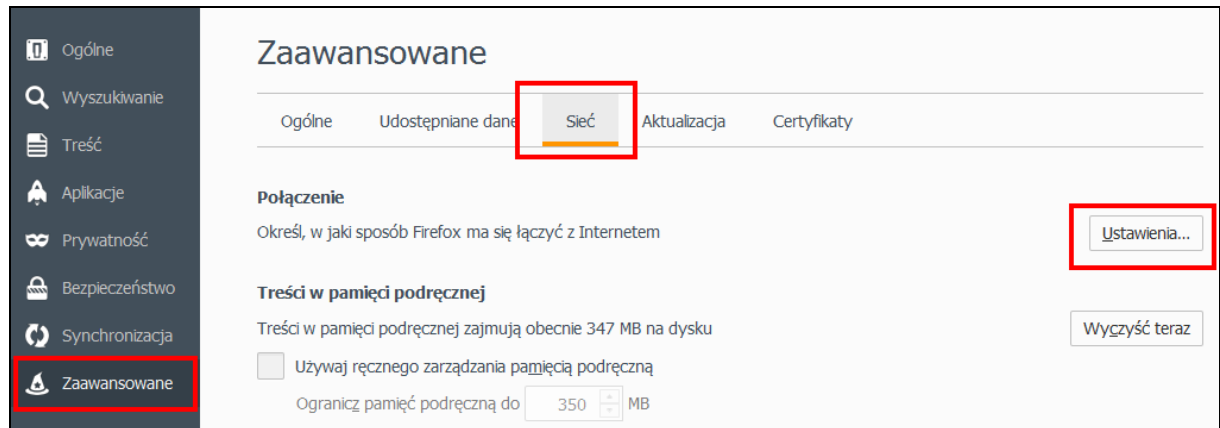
Ogólne
Wyszukiwanie
Treść
Aplikacje
Prywatność
Bezpieczeństwo
Synchronizacja
Zaawansowane

Zaawansowane

Ogólne | Udostępniane dane | Sieć | Aktualizacja | Certyfikaty

Połączenie
Określ, w jaki sposób Firefox ma się łączyć z Internetem
Ustawienia...

Treści w pamięci podręcznej
Treści w pamięci podręcznej zajmują obecnie 347 MB na dysku
Wyczyść teraz
Używaj ręcznego zarządzania pamięcią podręczną
Ogranicz pamięć podręczną do 350 MB